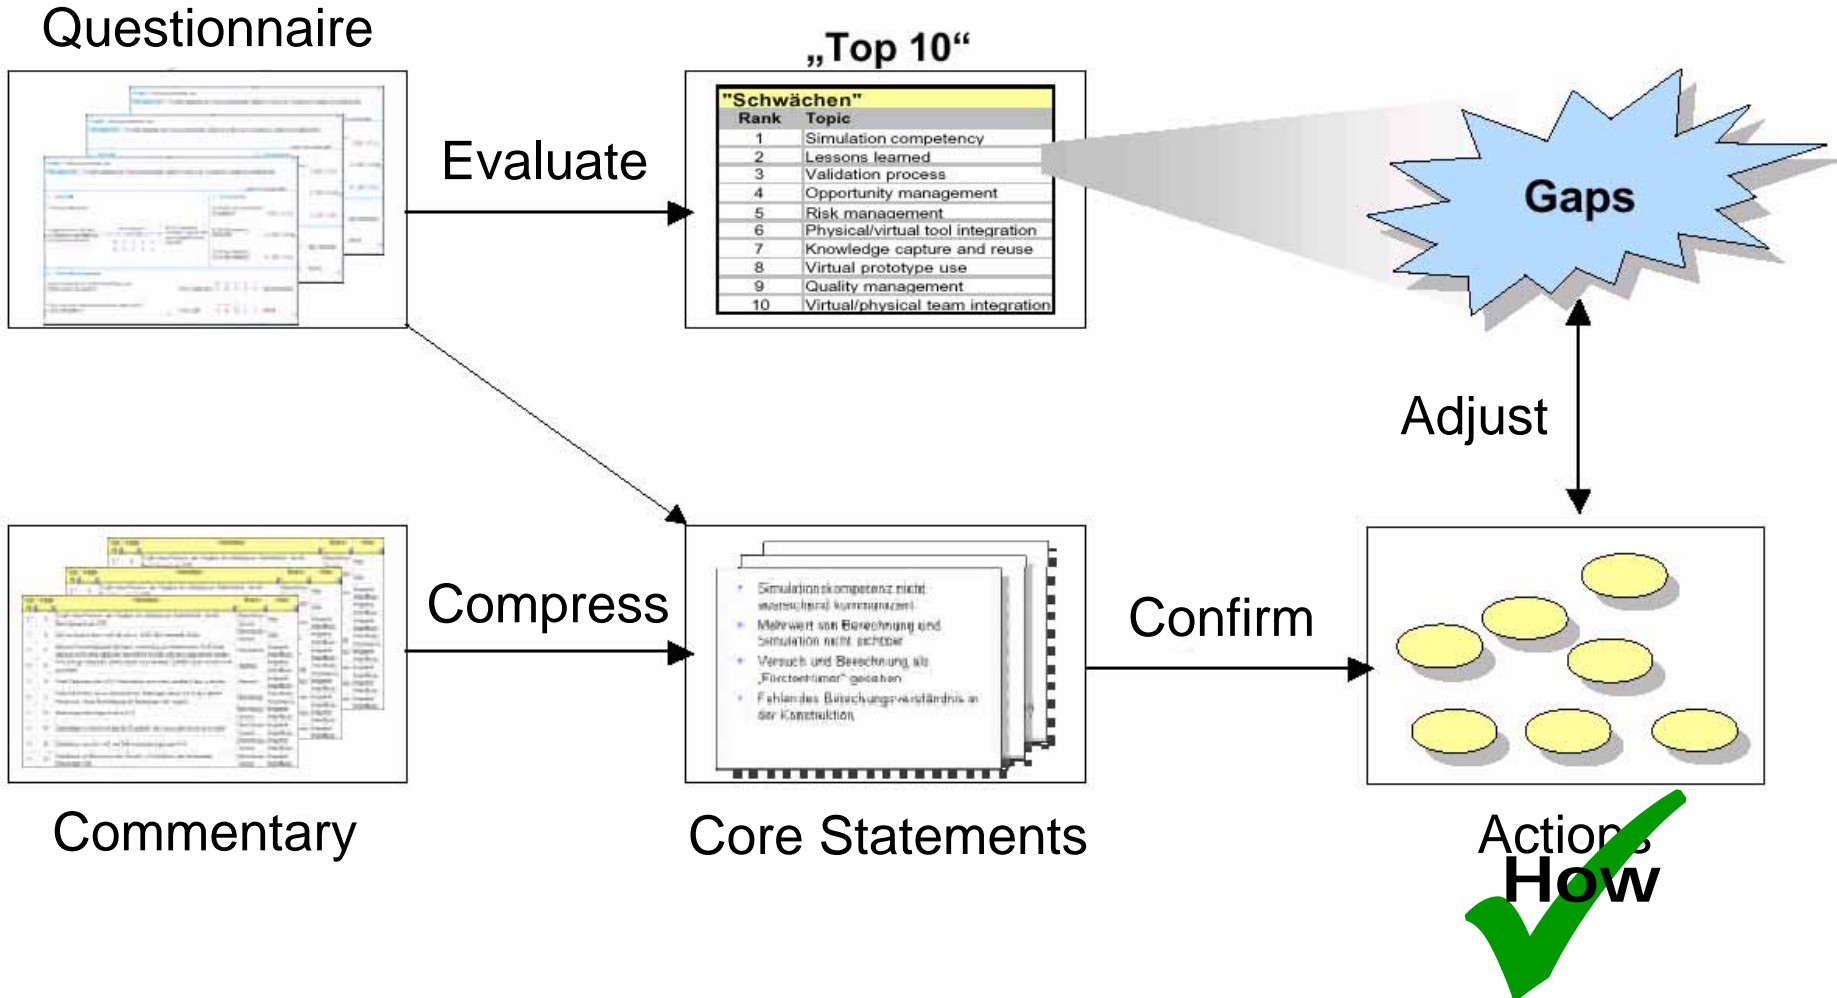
Questionnaire

Evaluate

„Top 10"

"Schwächen"

| Rank | Topic |
|---|---|
| 1 | Simulation competency |
| 2 | Lessons learned |
| 3 | Validation process |
| 4 | Opportunity management |
| 5 | Risk management |
| 6 | Physical/virtual tool integration |
| 7 | Knowledge capture and reuse |
| 8 | Virtual prototype use |
| 9 | Quality management |
| 10 | Virtual/physical team integration |

Gaps

Adjust

Compress

Simulationskompetenz nicht ausreichend kommuniziert

Mehrwert von Berechnung und Simulation nicht sichtbar

Versuch und Berechnung als „Konkurrenten" gesehen

Fehlendes Berechnungsverständnis in der Konstruktion

Confirm

Commentary

Core Statements

Actions

How